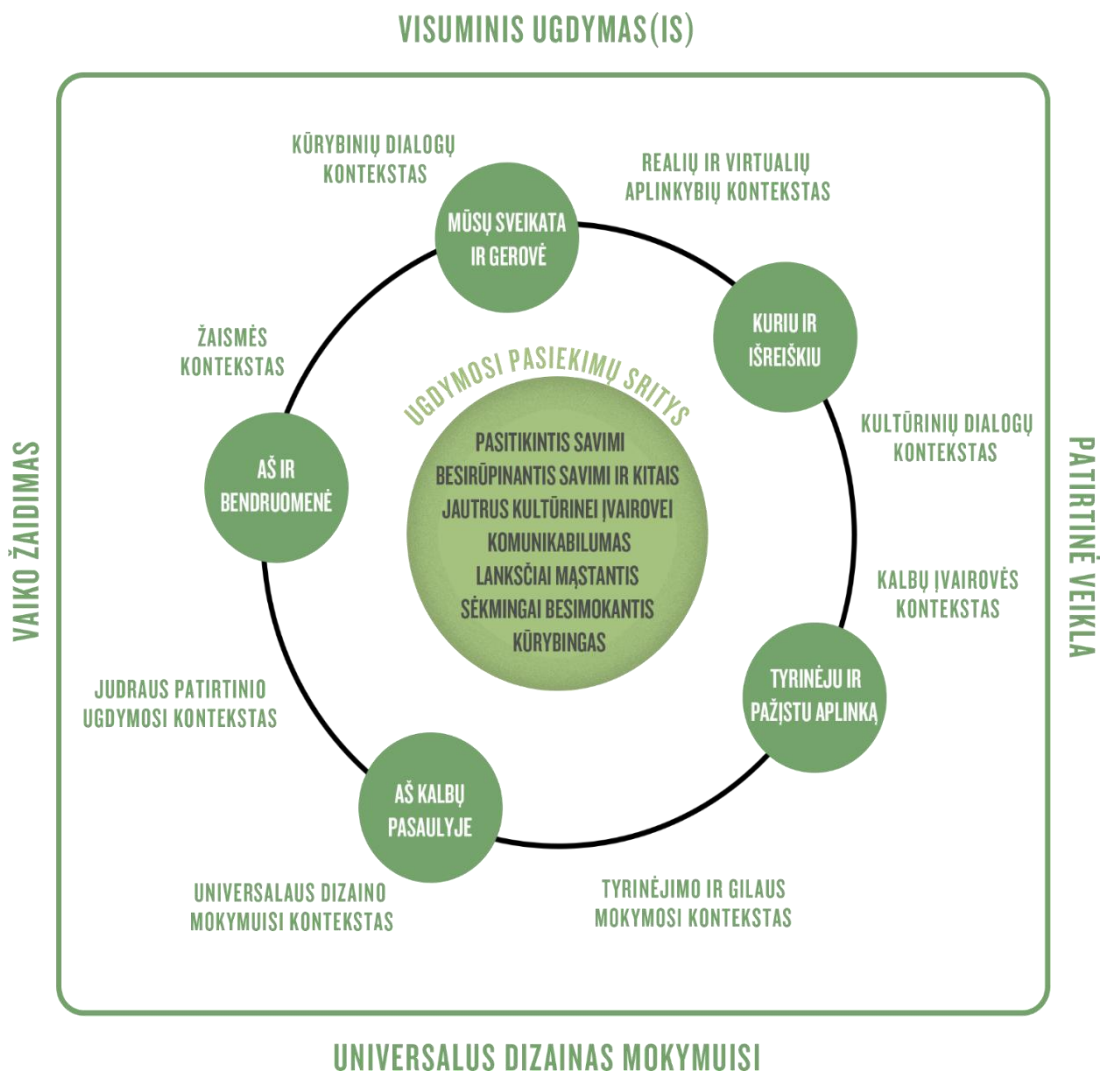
VISUMINIS UGDYMAS(IS)

KŪRYBINIŲ DIALOGŲ KONTEKSTAS

REALIŲ IR VIRTUALIŲ APLINKYBIŲ KONTEKSTAS

MŪSŲ SVEIKATA IR GEROVĖ

KURIU IR IŠREIŠKIU

ŽAISMĖS KONTEKSTAS

UGDYMOSI PASIEKIMŲ SRITYS

PASITIKINTIS SAVIMI
BESIRŪPINANTIS SAVIMI IR KITAIS
JAUTRUS KULTŪRINEI ĮVAIROVEI
KOMUNIKABILUMAS
LANKSČIAI MĄSTANTIS
SĖKMINGAI BESIMOKANTIS
KŪRYBINGAS

KULTŪRINIŲ DIALOGŲ KONTEKSTAS

VAIKO ŽAIDIMAS

AŠ IR BENDRUOMENĖ

PATIRTINĖ VEIKLA

KALBŲ ĮVAIROVĖS KONTEKSTAS

TYRINĖJU IR PAŽĮSTU APLINKĄ

JUDRAUS PATIRTINIO UGDYMOSI KONTEKSTAS

AŠ KALBŲ PASAULYJE

UNIVERSALAUS DIZAINO MOKYMUISI KONTEKSTAS

TYRINĖJIMO IR GILAUS MOKYMOSI KONTEKSTAS

UNIVERSALUS DIZAINAS MOKYMUISI